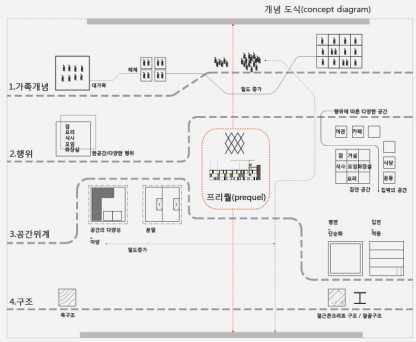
개념 도식(concept diagram)

1.가족개념

대가족

해체

밀도 증가

2.행위

잠
요리
식사
모임
화장실

한공간/다양한 행위

행위에 따른 다양한 공간

여관
카페

잠
거실
식사
모임
화장실
요리

집안 공간

식당
운동

집밖의 공간

프리퀄(prequel)

3.공간위계

공간의 다양성

마당

분할

밀도증가

평면
단순화

입면
적층

4.구조

목구조

철근콘크리트 구조 / 철골구조